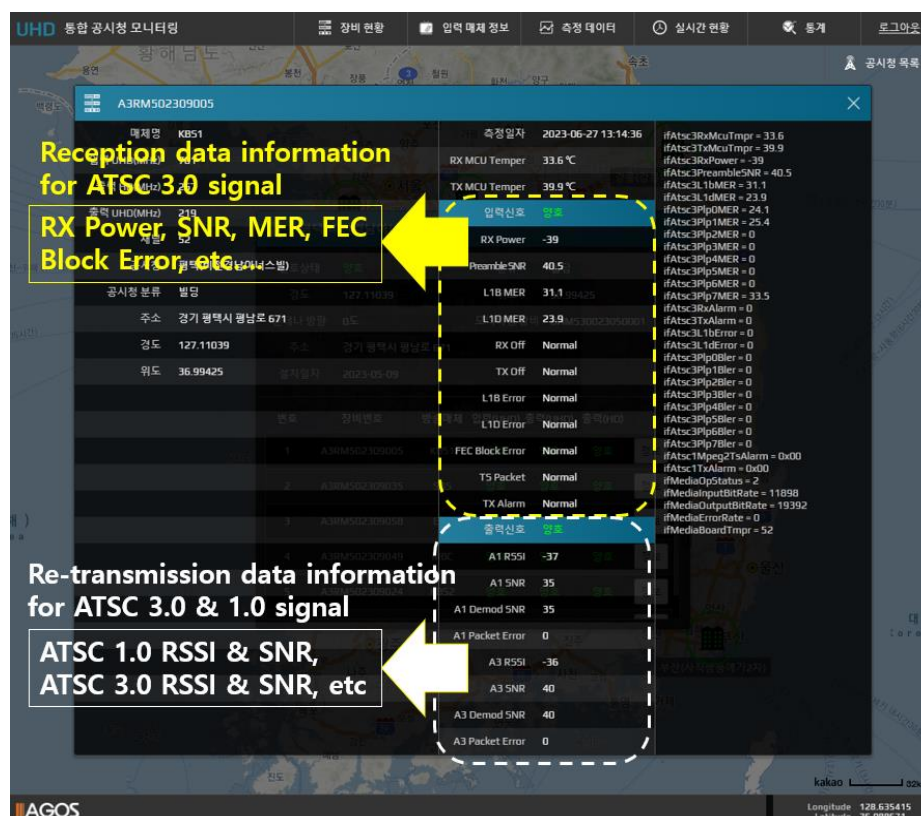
UHD 통합 공시청 모니터링 | 장비 현황 | 입력 매체 정보 | 측정 데이터 | 실시간 현황 | 통계 | 로그아웃

공시청 목록

A3RM502309005

매체명 KBS1

Reception data information for ATSC 3.0 signal

RX Power, SNR, MER, FEC Block Error, etc.

출력 UHD(MHz) 219

채널 52

공시청 분류 빌딩

주소 경기 평택시 평남로 671

경도 127.11039

위도 36.99425

측정일자 2023-06-27 13:14:36

RX MCU Temper 33.6 ℃

TX MCU Temper 39.9 ℃

입력신호 양호

RX Power -39

Preamble SNR 40.5

L1B MER 31.1

L1D MER 23.9

RX Off Normal

TX Off Normal

L1B Error Normal

L1D Error Normal

FEC Block Error Normal

T5 Packet Normal

TX Alarm Normal

출력신호 양호

A1 RSSI -37

A1 SNR 35

A1 Demod SNR 35

A1 Packet Error 0

A3 RSSI -36

A3 SNR 40

A3 Demod SNR 40

A3 Packet Error 0

Re-transmission data information for ATSC 3.0 & 1.0 signal

ATSC 1.0 RSSI & SNR, ATSC 3.0 RSSI & SNR, etc

ifAtsc3RxMcuTmpr = 33.6
ifAtsc3TxMcuTmpr = 39.9
ifAtsc3RxPower = -39
ifAtsc3PreambleSNR = 40.5
ifAtsc3L1bMER = 31.1
ifAtsc3L1dMER = 23.9
ifAtsc3Plp0MER = 24.1
ifAtsc3Plp1MER = 25.4
ifAtsc3Plp2MER = 0
ifAtsc3Plp3MER = 0
ifAtsc3Plp4MER = 0
ifAtsc3Plp5MER = 0
ifAtsc3Plp6MER = 0
ifAtsc3Plp7MER = 33.5
ifAtsc3RxAlarm = 0
ifAtsc3TxAlarm = 0
ifAtsc3L1bError = 0
ifAtsc3L1dError = 0
ifAtsc3Plp0Bler = 0
ifAtsc3Plp1Bler = 0
ifAtsc3Plp2Bler = 0
ifAtsc3Plp3Bler = 0
ifAtsc3Plp4Bler = 0
ifAtsc3Plp5Bler = 0
ifAtsc3Plp6Bler = 0
ifAtsc3Plp7Bler = 0
ifAtsc1Mpeg2TsAlarm = 0x00
ifAtsc1TxAlarm = 0x00
ifMediaOpStatus = 2
ifMediaInputBitRate = 11898
ifMediaOutputBitRate = 19392
ifMediaErrorRate = 0
ifMediaBoardTmpr = 52

kakao

AGOS

Longitude 128.635415